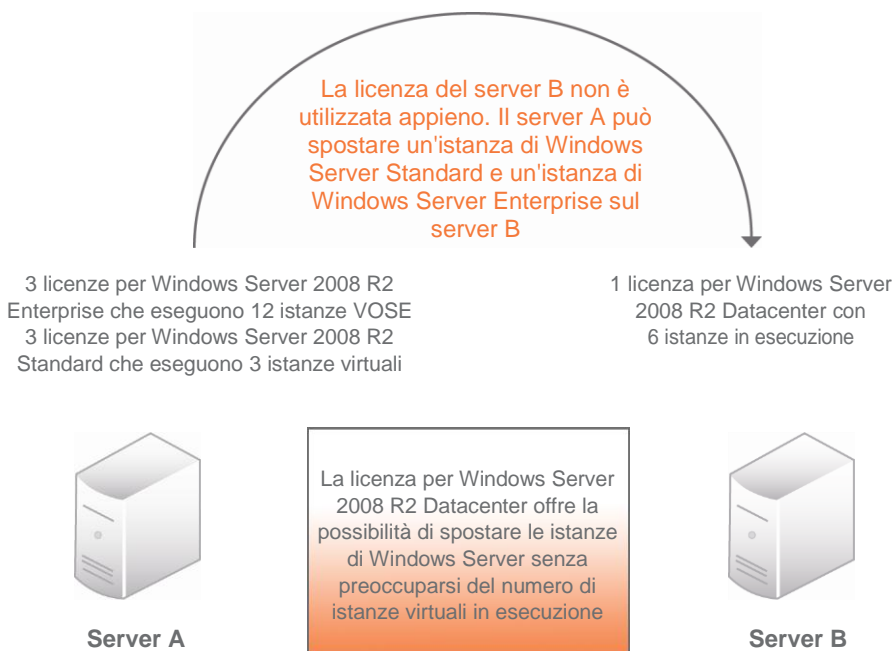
La licenza del server B non è utilizzata appieno. Il server A può spostare un'istanza di Windows Server Standard e un'istanza di Windows Server Enterprise sul server B

3 licenze per Windows Server 2008 R2 Enterprise che eseguono 12 istanze VOSE
3 licenze per Windows Server 2008 R2 Standard che eseguono 3 istanze virtuali

1 licenza per Windows Server 2008 R2 Datacenter con 6 istanze in esecuzione

La licenza per Windows Server 2008 R2 Datacenter offre la possibilità di spostare le istanze di Windows Server senza preoccuparsi del numero di istanze virtuali in esecuzione

Server A

Server B